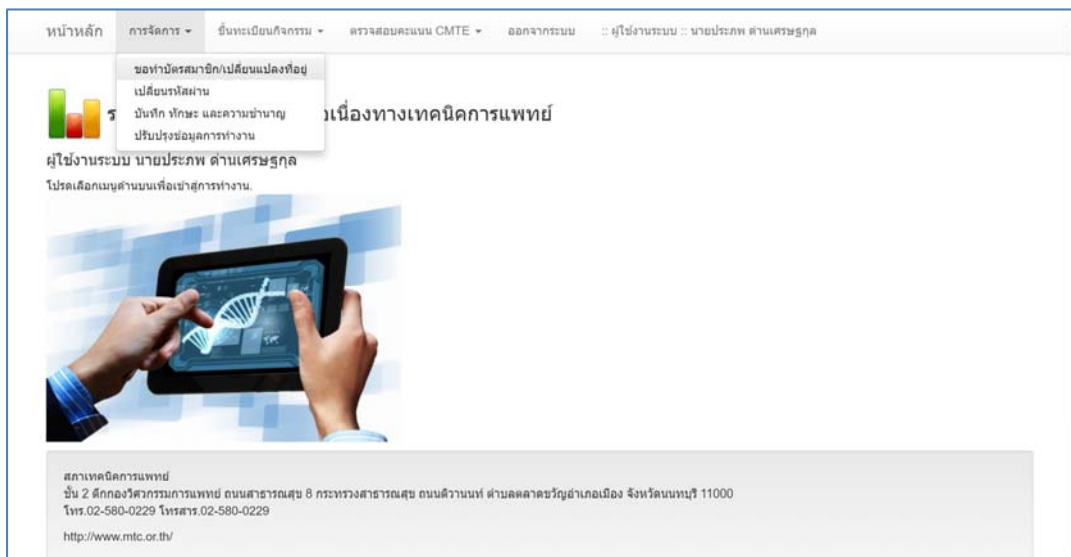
หน้าหลัก การจัดการ ▾ ขึ้นทะเบียนกิจกรรม ▾ ตรวจสอบคะแนน CMTE ▾ ออกจากระบบ :: ผู้ใช้งานระบบ :: นายประภพ ด่านเศรษฐกุล

ขอทำบัตรสมาชิก/เปลี่ยนแปลงที่อยู่
เปลี่ยนรหัสผ่าน
บันทึก ทักษะ และความชำนาญ
ปรับปรุงข้อมูลการทำงาน

ร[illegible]เนื่องทางเทคนิคการแพทย์

ผู้ใช้งานระบบ นายประภพ ด่านเศรษฐกุล
โปรดเลือกเมนูด้านบนเพื่อเข้าสู่การทำงาน.

สภาเทคนิคการแพทย์
ชั้น 2 ตึกกองวิศวกรรมการแพทย์ ถนนสาธารณสุข 8 กระทรวงสาธารณสุข ถนนติวานนท์ ตำบลตลาดขวัญอำเภอเมือง จังหวัดนนทบุรี 11000
โทร.02-580-0229 โทรสาร.02-580-0229

http://www.mtc.or.th/